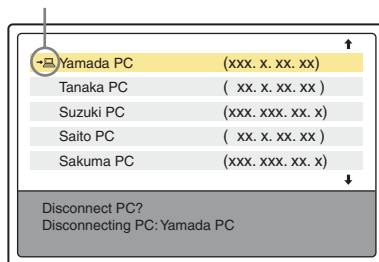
↑

| | |
|---|---|
| Yamada PC | (xxx. x. xx. xx) |
| Tanaka PC | ( xx. x. xx. xx ) |
| Suzuki PC | (xxx. xxx. xx. x) |
| Saito PC | ( xx. x. xx. xx ) |
| Sakuma PC | (xxx. xxx. xx. x) |

↓

Disconnect PC?
Disconnecting PC: Yamada PC